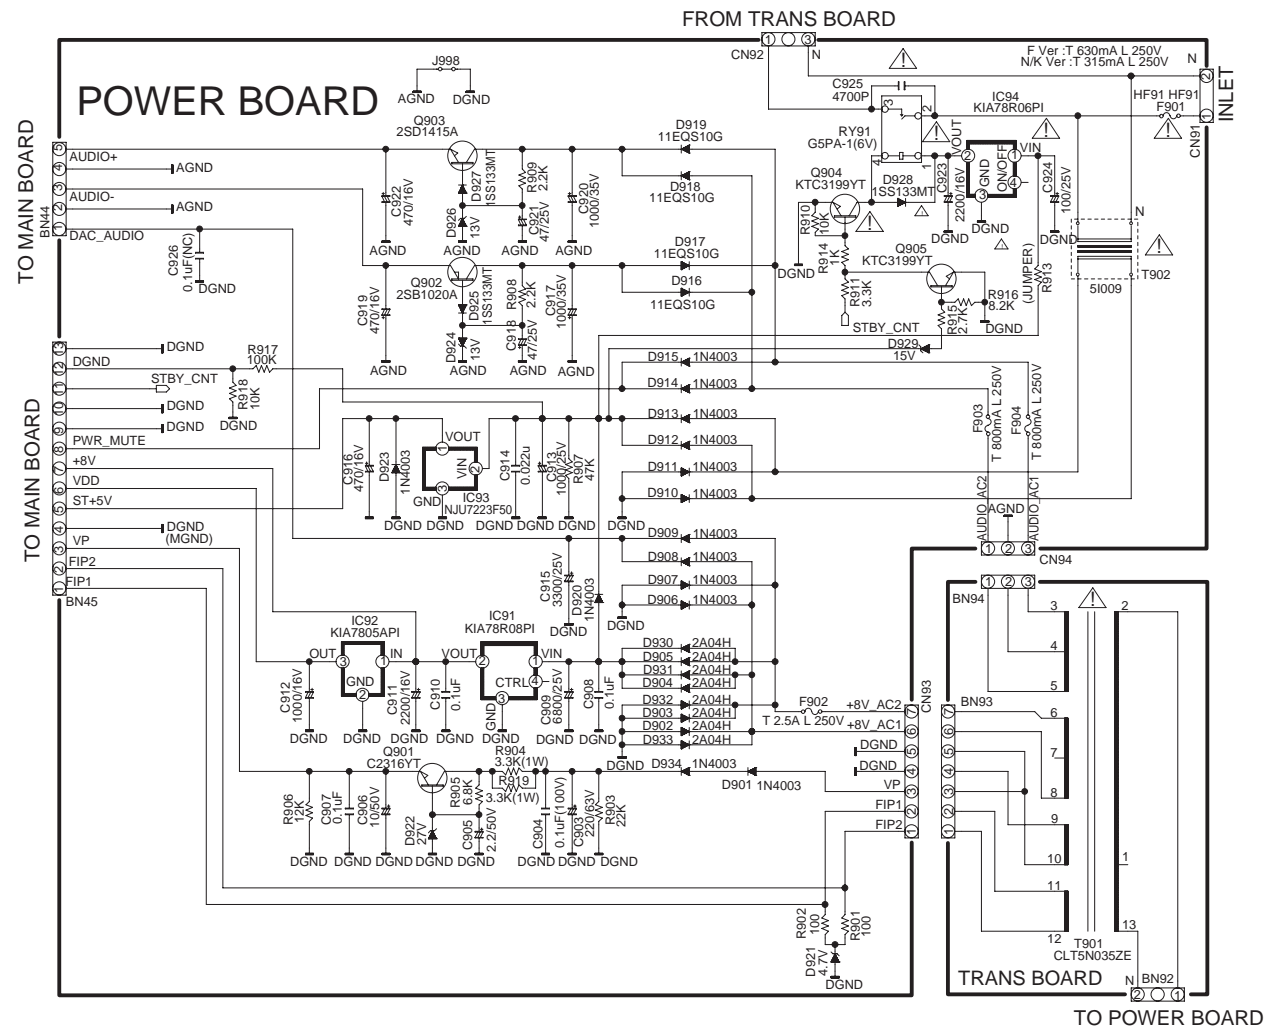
FROM TRANS BOARD

CN92 1 3 N

F Ver : T 630mA L 250V
N/K Ver : T 315mA L 250V

POWER BOARD

J998
AGND DGND

C925 4700P
IC94 KIA78R06PI
HF91 HF91 F901
INLET
CN91
N 2 1

RY91 G5PA-1(6V)
Q903 2SD1415A
D919 11EQS10G
D918 11EQS10G
Q904 KTC3199YT
D928 1SS133MT
VOUT VIN GND ON/OFF
C923 2200/16V
C924 100/25V
DGND DGND

TO MAIN BOARD
BN44
5 AUDIO+
4 AGND
3 AUDIO-
2 AGND
1 DAC_AUDIO

C922 470/16V
D927 1SS133MT
R909 2.2K
C921 47/25V
C920 1000/35V
D926 13V
AGND AGND AGND
C926 0.1uF(NC)
DGND

R910 10K
R914 1K
R911 3.3K
Q905 KTC3199YT
R913 (JUMPER)
R916 8.2K
R915 2.7K
STBY_CNT
DGND
N
T902 5I009

Q902 2SB1020A
D917 11EQS10G
D916 11EQS10G
C919 470/16V
D925 1SS133MT
R908 2.2K
C918 47/25V
C917 1000/35V
D924 13V
AGND AGND AGND

D929 15V

TO MAIN BOARD
13 DGND
12 DGND
11 STBY_CNT
10 DGND
9 DGND
8 PWR_MUTE
7 +8V
6 VDD
5 ST+5V
4 DGND (MGND)
3 VP
2 FIP2
1 FIP1
BN45

R917 100K
R918 10K
DGND

D915 1N4003
D914 1N4003
D913 1N4003
D912 1N4003
D911 1N4003
D910 1N4003

F903 T 800mA L 250V
F904 T 800mA L 250V

C916 470/16V
D923 1N4003
VOUT VIN GND
IC93 NJU7223F50
C914 0.022u
C913 1000/25V
R907 47K
DGND DGND DGND DGND DGND DGND

AUDIO_AC2 AGND AUDIO_AC1
CN94 1 2 3

D909 1N4003
D908 1N4003
D907 1N4003
D906 1N4003

C915 3300/25V
D920 1N4003
DGND

BN94 1 2 3
3 4 5 2

IC92 KIA7805API
OUT IN GND
IC91 KIA78R08PI
VOUT VIN GND CTRL
D930 2A04H
D905 2A04H
D931 2A04H
D904 2A04H
D932 2A04H
D903 2A04H
D902 2A04H
D933 2A04H

C912 1000/16V
C911 2200/16V
C910 0.1uF
C909 6800/25V
C908 0.1uF
DGND DGND DGND DGND DGND DGND

F902 T 2.5A L 250V
+8V_AC2
+8V_AC1
DGND
DGND
VP
FIP1
FIP2
CN93 7 6 5 4 3 2 1

BN93 7 6 5 4 3 2 1
6 7 8 9 10 11 12

Q901 C2316YT
R904 3.3K(1W)
R919 3.3K(1W)
D934 1N4003
D901 1N4003
R906 12K
C907 0.1uF
C906 10/50V
R905 6.8K
D922 27V
C905 2.2/50V
C904 0.1uF(100V)
C903 220/63V
R903 22K
DGND DGND DGND DGND DGND DGND DGND DGND DGND

R902 100
R901 100
D921 4.7V
DGND

1
13
T901 CLT5N035ZE
TRANS BOARD
N BN92 2 1
TO POWER BOARD